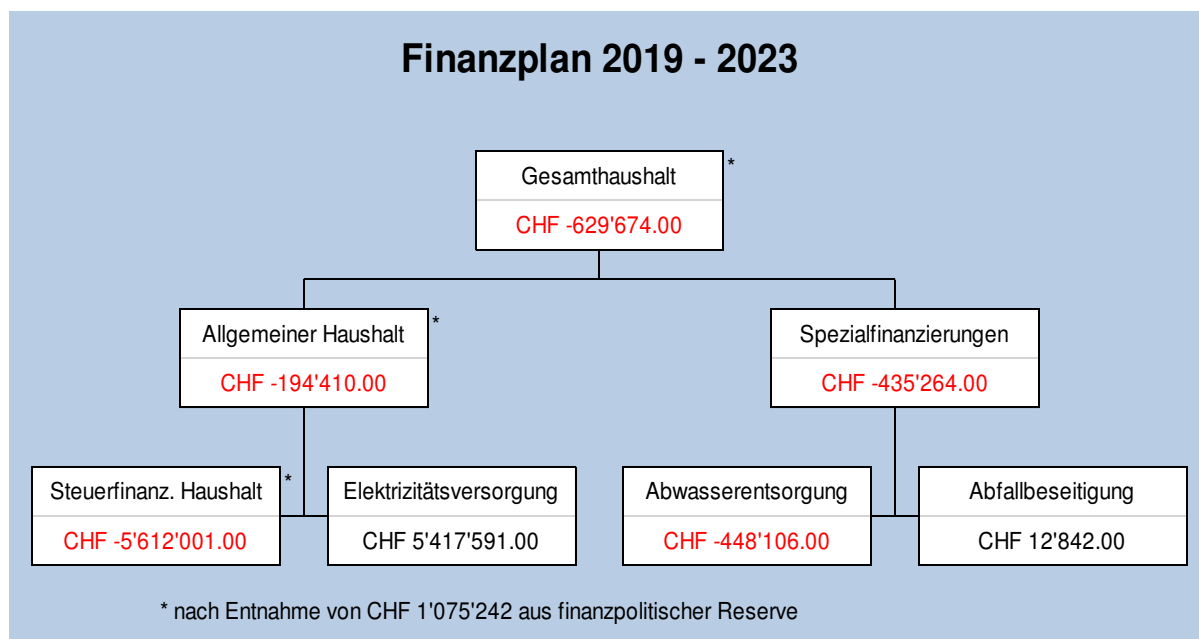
Finanzplan 2019 - 2023

Gesamthaushalt *
CHF -629'674.00

Allgemeiner Haushalt *
CHF -194'410.00

Spezialfinanzierungen
CHF -435'264.00

Steuerfinanz. Haushalt *
CHF -5'612'001.00

Elektrizitätsversorgung
CHF 5'417'591.00

Abwasserentsorgung
CHF -448'106.00

Abfallbeseitigung
CHF 12'842.00

* nach Entnahme von CHF 1'075'242 aus finanzpolitischer Reserve